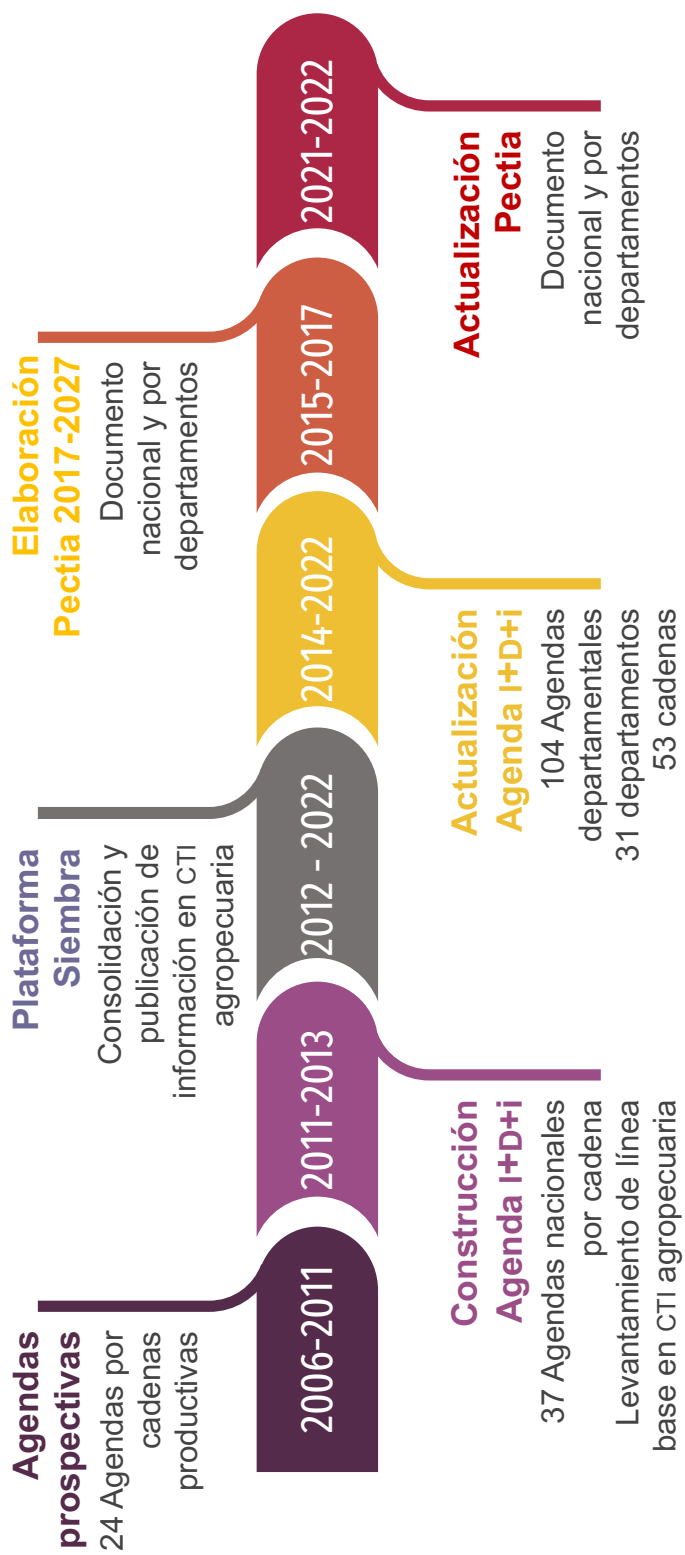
2006-2011

Agendas prospectivas
24 Agendas por cadenas productivas

2011-2013

Construcción Agenda I+D+i
37 Agendas nacionales por cadena
Levantamiento de línea base en CTI agropecuaria

2012 - 2022

Plataforma Siembra
Consolidación y publicación de información en CTI agropecuaria

2014-2022

Actualización Agenda I+D+i
104 Agendas departamentales
31 departamentos
53 cadenas

2015-2017

Elaboración Pectia 2017-2027
Documento nacional y por departamentos

2021-2022

Actualización Pectia
Documento nacional y por departamentos